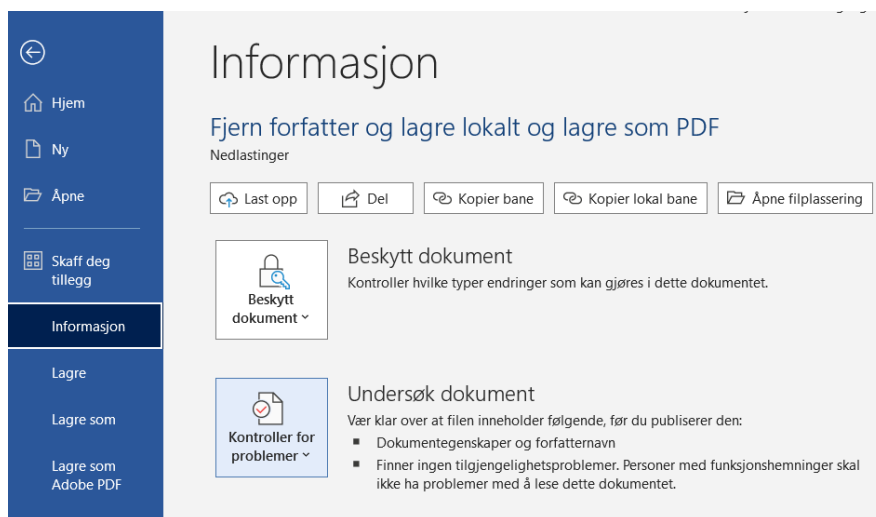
Hjem

Ny

Åpne

Skaff deg tillegg

Informasjon

Lagre

Lagre som

Lagre som Adobe PDF

Informasjon

Fjern forfatter og lagre lokalt og lagre som PDF
Nedlastinger

Last opp
Del
Kopier bane
Kopier lokal bane
Åpne filplassering

Beskytt dokument

Beskytt dokument
Kontroller hvilke typer endringer som kan gjøres i dette dokumentet.

Kontroller for problemer

Undersøk dokument
Vær klar over at filen inneholder følgende, før du publiserer den:
- Dokumentegenskaper og forfatternavn
- Finner ingen tilgjengelighetsproblemer. Personer med funksjonshemninger skal ikke ha problemer med å lese dette dokumentet.